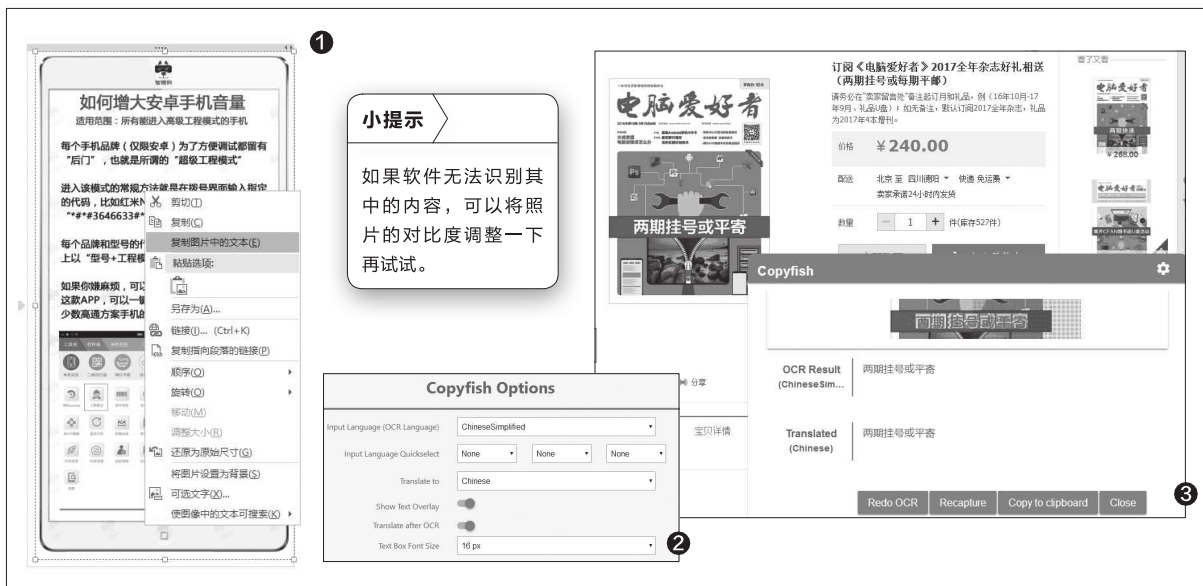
如何增大安卓手机音量
适用范围：所有能进入高级工程模式的手机

每个手机品牌（仅限安卓）为了方便调试都留有"后门"，也就是所谓的"超级工程模式"

进入该模式的常规方法就是在拨号界面输入指定的代码，比如红米N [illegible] "*#*#3646633#*

每个品牌和型号的 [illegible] 上以"型号+工程模 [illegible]

如果你嫌麻烦，可以 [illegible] 这款APP，可以一键 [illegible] 少数高通方案手机的 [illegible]

剪切(T)
复制(C)
复制图片中的文本(E)
粘贴选项:
另存为(A)...
链接(I)... (Ctrl+K)
复制指向段落的链接(R)
顺序(O)
旋转(O)
移动(M)
调整大小(R)
还原为原始尺寸(G)
将图片设置为背景(S)
可选文字(X)...
使图像中的文本可搜索(K)

❶

小提示

如果软件无法识别其中的内容，可以将照片的对比度调整一下再试试。

Copyfish Options

| | |
|---|---|
| Input Language (OCR Language) | ChineseSimplified |
| Input Language Quickselect | None / None / None |
| Translate to | Chinese |
| Show Text Overlay | |
| Translate after OCR | |
| Text Box Font Size | 16 px |

❷

电脑爱好者

两期挂号或平寄

订阅《电脑爱好者》2017全年杂志好礼相送（两期挂号或每期平邮）

请务必在"卖家留言处"备注起订月和礼品，例（16年10月-17年9月、礼品U盘）；如无备注，默认订阅2017全年杂志，礼品为2017年4本增刊。

价格 ¥240.00

配送 北京 至 四川绵阳 快递 免运费
卖家承诺24小时内发货

数量 1 件(库存527件)

分享

宝贝详情

看了又看

¥268.00

Copyfish

两期挂号或平寄

OCR Result (ChineseSim... 两期挂号或平寄

Translated (Chinese) 两期挂号或平寄

Redo OCR Recapture Copy to clipboard Close

❸